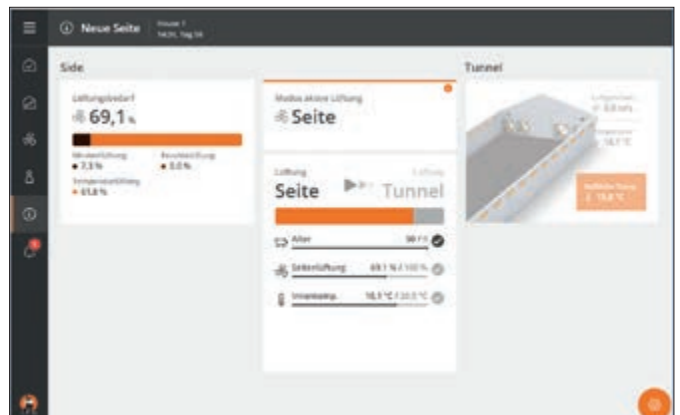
Neue Seite

House 1
14:31, Tag 56

Side

Lüftungsbedarf

69,1 %

Minimallüftung
• 7,3 %

Beschlüftung
• 0,0 %

Temperaturlüftung
• 61,8 %

Modus aktive Lüftung

Seite

Lüftung

Seite

Lüftung

Tunnel

Alter

56 T

Seitenlüftung

69,1 % / 100 %

Innentemp.

18,1 °C / 20,0 °C

Tunnel

Luftgeschw.
0,0 m/s

18,1 °C

Gefühlte Temp.
13,6 °C